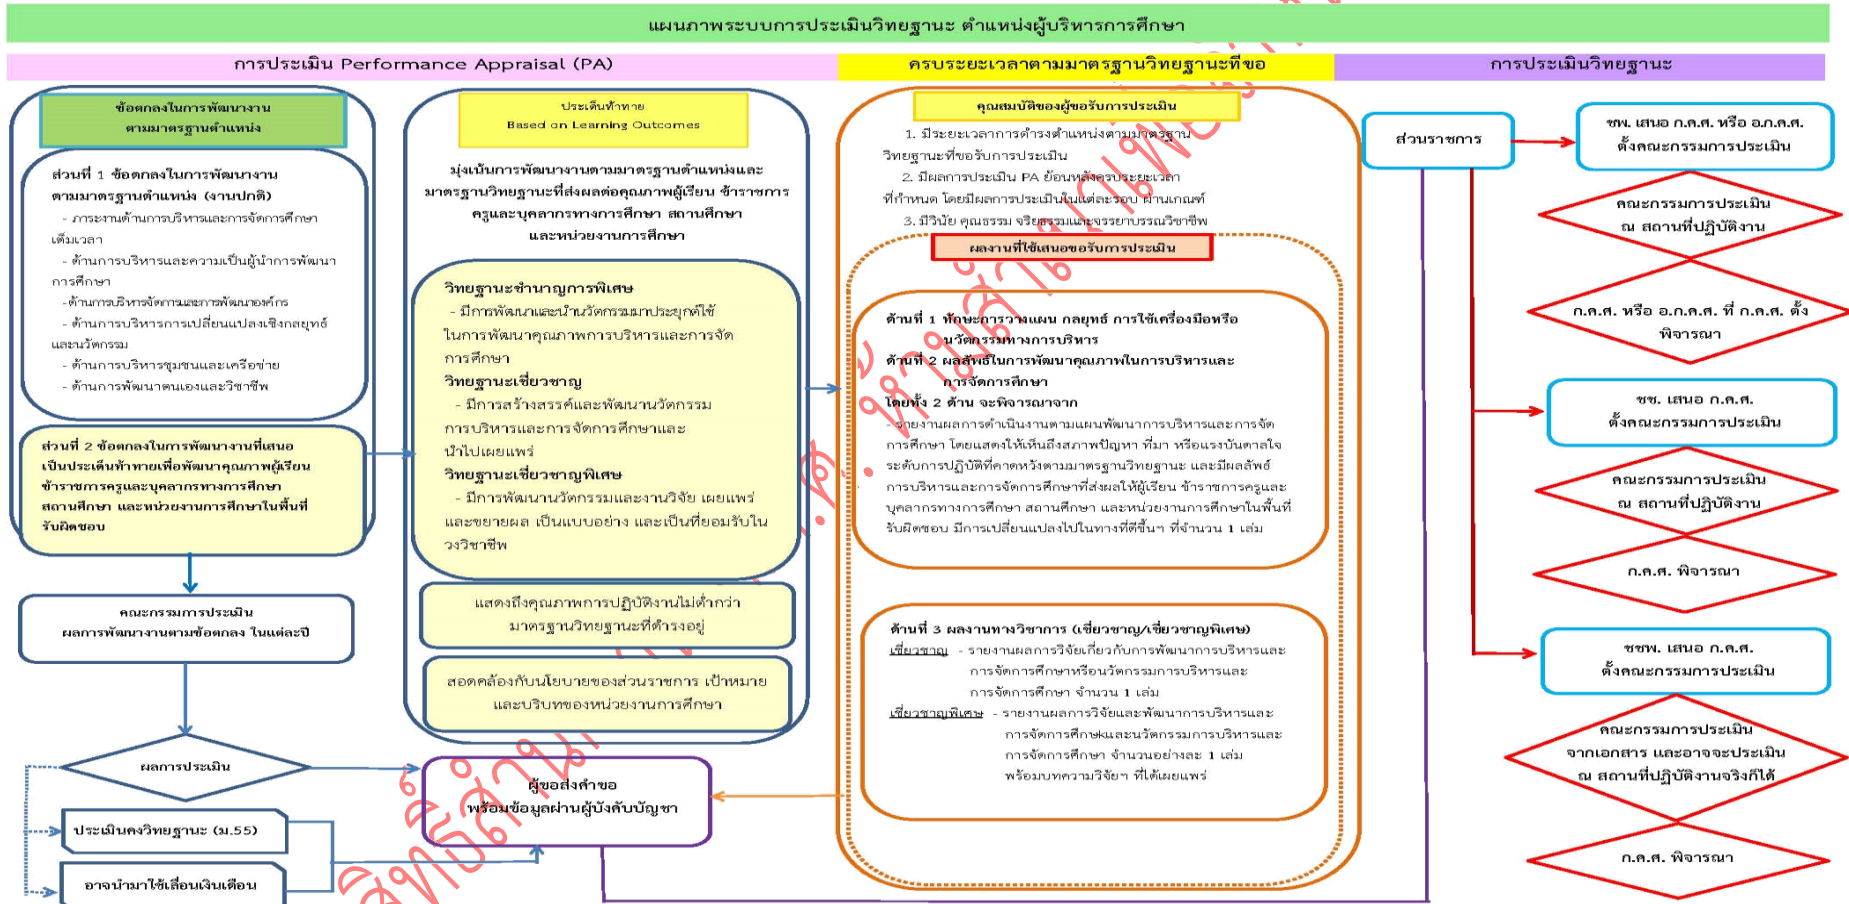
แผนภาพระบบการประเมินวิทยฐานะ ตำแหน่งผู้บริหารการศึกษา

การประเมิน Performance Appraisal (PA)

ครบระยะเวลาตามมาตรฐานวิทยฐานะที่ขอ

การประเมินวิทยฐานะ

ข้อตกลงในการพัฒนางาน ตามมาตรฐานตำแหน่ง

ส่วนที่ 1 ข้อตกลงในการพัฒนางาน ตามมาตรฐานตำแหน่ง (งานปกติ)
- ภาระงานด้านการบริหารและการจัดการศึกษาเต็มเวลา
- ด้านการบริหารและความเป็นผู้นำการพัฒนาการศึกษา
- ด้านการบริหารจัดการและการพัฒนาองค์กร
- ด้านการบริหารการเปลี่ยนแปลงเชิงกลยุทธ์และนวัตกรรม
- ด้านการบริหารชุมชนและเครือข่าย
- ด้านการพัฒนาตนเองและวิชาชีพ

ส่วนที่ 2 ข้อตกลงในการพัฒนางานที่เสนอเป็นประเด็นท้าทายเพื่อพัฒนาคุณภาพผู้เรียน ข้าราชการครูและบุคลากรทางการศึกษา สถานศึกษา และหน่วยงานการศึกษาในพื้นที่รับผิดชอบ

คณะกรรมการประเมิน ผลการพัฒนางานตามข้อตกลง ในแต่ละปี

ผลการประเมิน

ประเมินคงวิทยฐานะ (ม.55)

อาจนำมาใช้เลื่อนเงินเดือน

ประเด็นท้าทาย
Based on Learning Outcomes

มุ่งเน้นการพัฒนางานตามมาตรฐานตำแหน่งและมาตรฐานวิทยฐานะที่ส่งผลต่อคุณภาพผู้เรียน ข้าราชการครูและบุคลากรทางการศึกษา สถานศึกษา และหน่วยงานการศึกษา

วิทยฐานะชำนาญการพิเศษ
- มีการพัฒนาและนำนวัตกรรมมาประยุกต์ใช้ในการพัฒนาคุณภาพการบริหารและการจัดการศึกษา
วิทยฐานะเชี่ยวชาญ
- มีการสร้างสรรค์และพัฒนานวัตกรรมการบริหารและการจัดการศึกษาและนำไปเผยแพร่
วิทยฐานะเชี่ยวชาญพิเศษ
- มีการพัฒนานวัตกรรมและงานวิจัย เผยแพร่และขยายผล เป็นแบบอย่าง และเป็นที่ยอมรับในวงวิชาชีพ

แสดงถึงคุณภาพการปฏิบัติงานไม่ต่ำกว่ามาตรฐานวิทยฐานะที่ดำรงอยู่

สอดคล้องกับนโยบายของส่วนราชการ เป้าหมายและบริบทของหน่วยงานการศึกษา

ผู้ขอส่งคำขอ พร้อมข้อมูลผ่านผู้บังคับบัญชา

คุณสมบัติของผู้ขอรับการประเมิน
1. มีระยะเวลาการดำรงตำแหน่งตามมาตรฐานวิทยฐานะที่ขอรับการประเมิน
2. มีผลการประเมิน PA ย้อนหลังตามระยะเวลาที่กำหนด โดยมีผลการประเมินในแต่ละรอบ ผ่านเกณฑ์
3. มีวินัย คุณธรรม จริยธรรมและจรรยาบรรณวิชาชีพ

ผลงานที่ใช้เสนอขอรับการประเมิน

ด้านที่ 1 ทักษะการวางแผน กลยุทธ์ การใช้เครื่องมือหรือนวัตกรรมทางการบริหาร
ด้านที่ 2 ผลสัมฤทธิ์ในการพัฒนาคุณภาพในการบริหารและการจัดการศึกษา
โดยทั้ง 2 ด้าน จะพิจารณาจาก
- รายงานผลการดำเนินงานตามแผนพัฒนาการบริหารและการจัดการศึกษา โดยแสดงให้เห็นถึงสภาพปัญหา ที่มา หรือแรงบันดาลใจระดับการปฏิบัติที่คาดหวังตามมาตรฐานวิทยฐานะ และมีผลลัพธ์การบริหารและการจัดการศึกษาที่ส่งผลให้ผู้เรียน ข้าราชการครูและบุคลากรทางการศึกษา สถานศึกษา และหน่วยงานการศึกษาในพื้นที่รับผิดชอบ มีการเปลี่ยนแปลงไปในทางที่ดีขึ้น ที่จำนวน 1 เล่ม

ด้านที่ 3 ผลงานทางวิชาการ (เชี่ยวชาญ/เชี่ยวชาญพิเศษ)
เชี่ยวชาญ - รายงานผลการวิจัยเกี่ยวกับการพัฒนาการบริหารและการจัดการศึกษาหรือนวัตกรรมการบริหารและการจัดการศึกษา จำนวน 1 เล่ม
เชี่ยวชาญพิเศษ - รายงานผลการวิจัยและพัฒนาการบริหารและการจัดการศึกษาและนวัตกรรมการบริหารและการจัดการศึกษา จำนวนอย่างละ 1 เล่ม พร้อมบทความวิจัยฯ ที่ได้เผยแพร่

ส่วนราชการ

ผพ. เสนอ ก.ค.ศ. หรือ อ.ก.ค.ศ. ตั้งคณะกรรมการประเมิน

คณะกรรมการประเมิน ณ สถานที่ปฏิบัติงาน

ก.ค.ศ. หรือ อ.ก.ค.ศ. ที่ ก.ค.ศ. ตั้ง พิจารณา

ชช. เสนอ ก.ค.ศ. ตั้งคณะกรรมการประเมิน

คณะกรรมการประเมิน ณ สถานที่ปฏิบัติงาน

ก.ค.ศ. พิจารณา

ชชพ. เสนอ ก.ค.ศ. ตั้งคณะกรรมการประเมิน

คณะกรรมการประเมิน จากเอกสาร และอาจจะประเมิน ณ สถานที่ปฏิบัติงานจริงก็ได้

ก.ค.ศ. พิจารณา

ลิขสิทธิ์สำนักพิมพ์ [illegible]